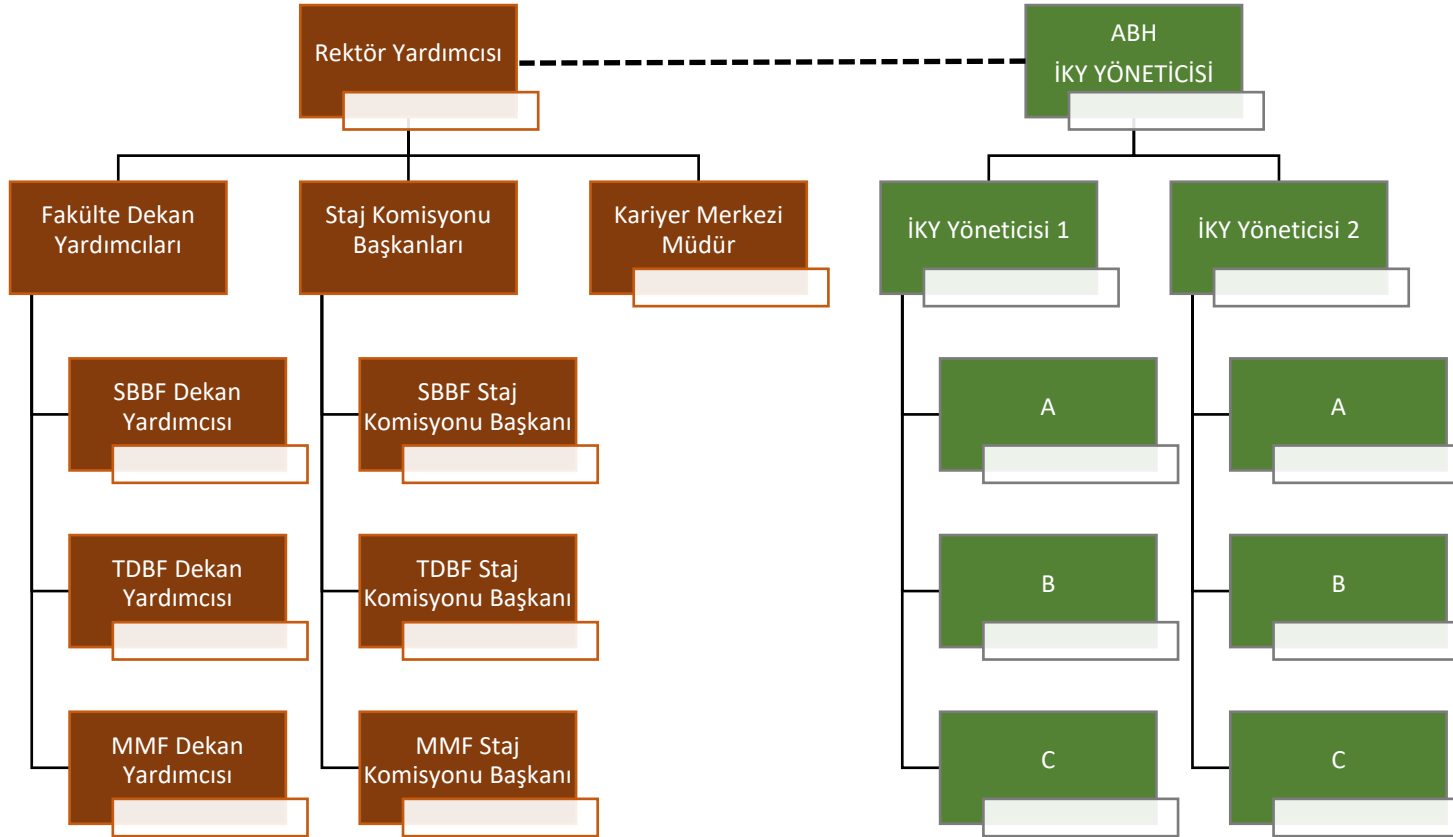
Rektör Yardımcısı

ABH
İKY YÖNETİCİSİ

Fakülte Dekan Yardımcıları

Staj Komisyonu Başkanları

Kariyer Merkezi Müdür

İKY Yöneticisi 1

İKY Yöneticisi 2

SBBF Dekan Yardımcısı

TDBF Dekan Yardımcısı

MMF Dekan Yardımcısı

SBBF Staj Komisyonu Başkanı

TDBF Staj Komisyonu Başkanı

MMF Staj Komisyonu Başkanı

A

B

C

A

B

C